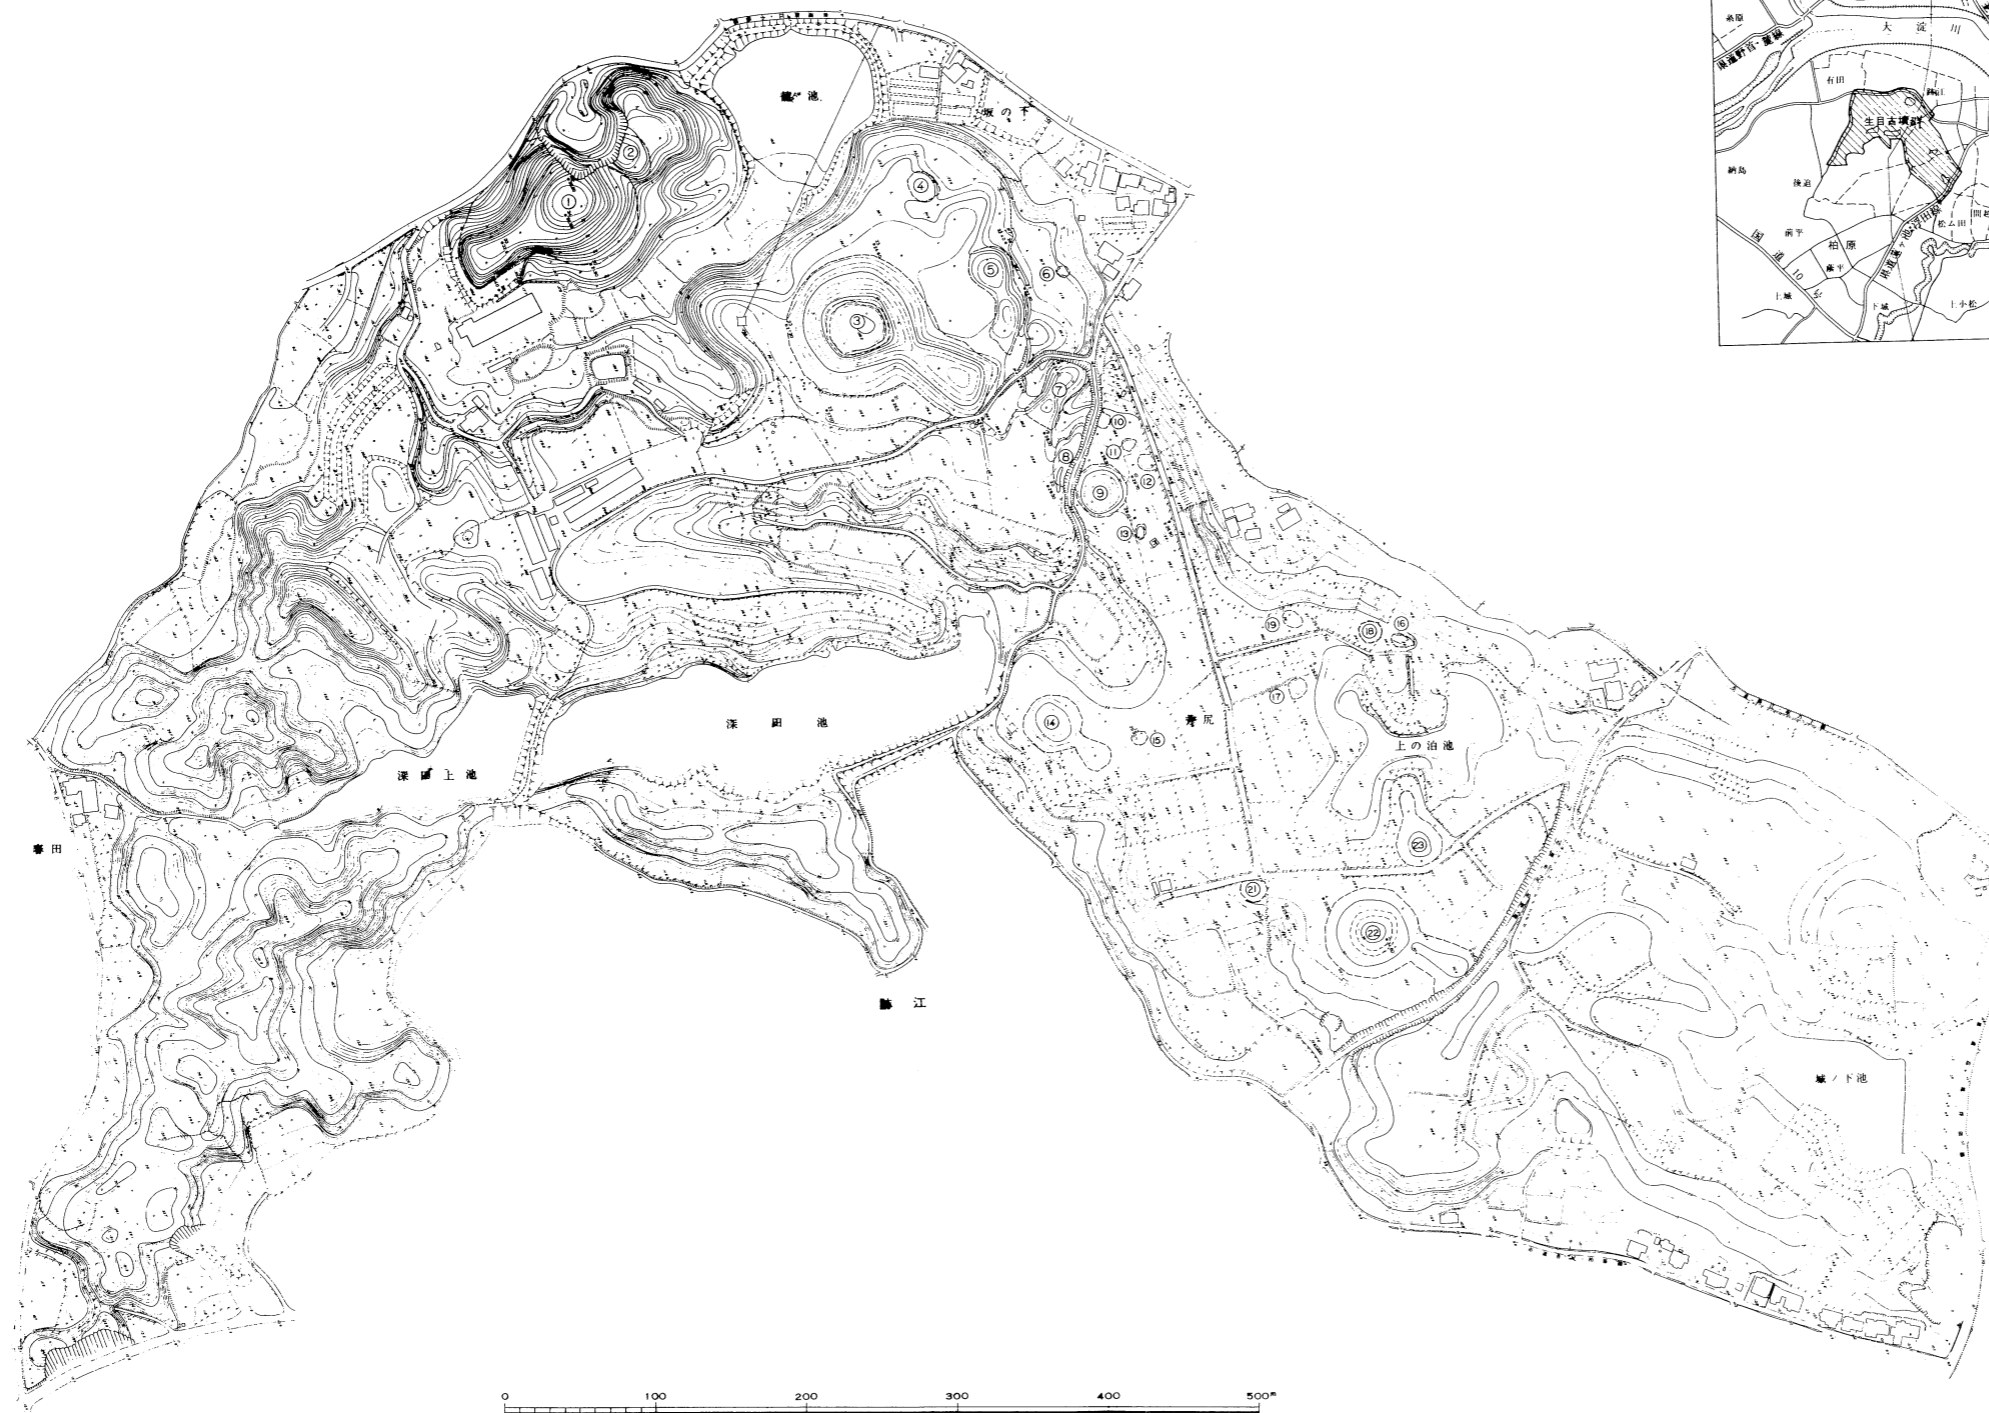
糸原
大淀川
県道野首・富線
有田
跡江
生目古墳群
納島
後迫
国道10号
柏原
松ム田
上城
下城
上小松
鏡ヶ池
坂の下
①
②
③
④
⑤
⑥
⑦
⑧
⑨
⑩
⑪
⑫
⑬
⑭
⑮
⑯
⑰
⑱
⑲
㉑
㉒
㉓
深田池
深田上池
春田
跡江
青尻
上の迫池
城ノド池
0
100
200
300
400
500m